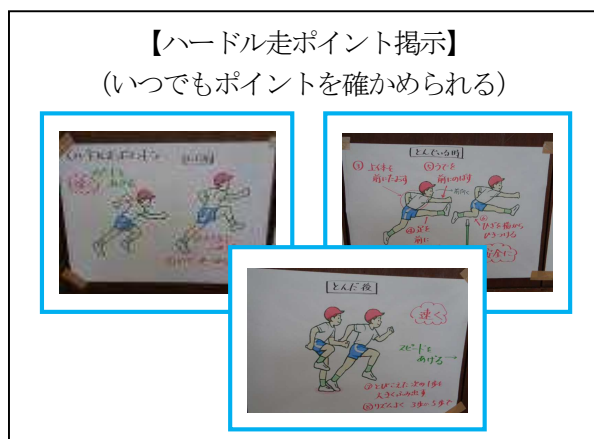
【ハードル走ポイント掲示】
（いつでもポイントを確かめられる）

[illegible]

とんでいる時
①上体を前にたおす
②うでを前にのばす
③
④ひざを前からゆっくり
安全に

とんだ後
速く
スピードをあげる
①とびこえた足から強く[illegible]
②リズムよく 3歩で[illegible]